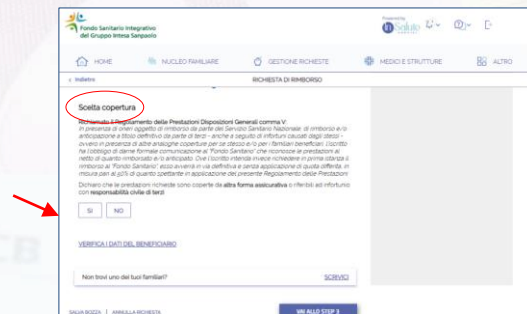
Fondo Sanitario Integrativo del Gruppo Intesa Sanpaolo

Powered by
inSalute

HOME
NUCLEO FAMILIARE
GESTIONE RICHIESTE
MEDICI E STRUTTURE
ALTRO

< Indietro
RICHIESTA DI RIMBORSO

Scelta copertura

Richiamato il Regolamento delle Prestazioni Disposizioni Generali comma V:
In presenza di oneri oggetto di rimborso da parte del Servizio Sanitario Nazionale, di rimborso e/o anticipazione a titolo definitivo da parte di terzi - anche a seguito di infortuni causati dagli stessi - ovvero in presenza di altre analoghe coperture per se stesso e/o per i familiari beneficiari, l'iscritto ha l'obbligo di darne formale comunicazione al "Fondo Sanitario" che riconosce le prestazioni al netto di quanto rimborsato e/o anticipato. Ove l'iscritto intenda invece richiedere in prima istanza il rimborso al "Fondo Sanitario" esso avverrà in via definitiva e senza applicazione di quota offerta, in misura pari al 50% di quanto spettante in applicazione del presente Regolamento delle Prestazioni.

Dichiaro che le prestazioni richieste sono coperte da altra forma assicurativa o riferibili ad infortunio con responsabilità civile di terzi

SI
NO

VERIFICA I DATI DEL BENEFICIARIO

Non trovi uno dei tuoi familiari?
SCRIVICI

SALVA BOZZA | ANNULLA RICHIESTA
VAI ALLO STEP 3